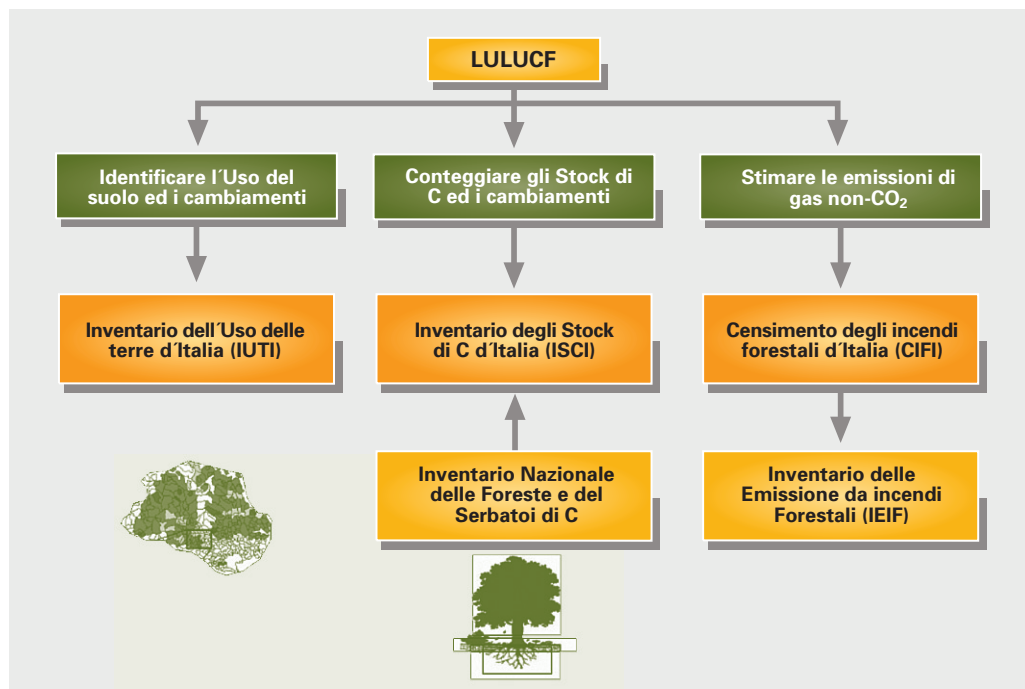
LULUCF

Identificare l´Uso del suolo ed i cambiamenti

Conteggiare gli Stock di C ed i cambiamenti

Stimare le emissioni di gas non-$CO_2$

Inventario dell´Uso delle terre d´Italia (IUTI)

Inventario degli Stock di C d´Italia (ISCI)

Censimento degli incendi forestali d´Italia (CIFI)

Inventario Nazionale delle Foreste e del Serbatoi di C

Inventario delle Emissione da incendi Forestali (IEIF)